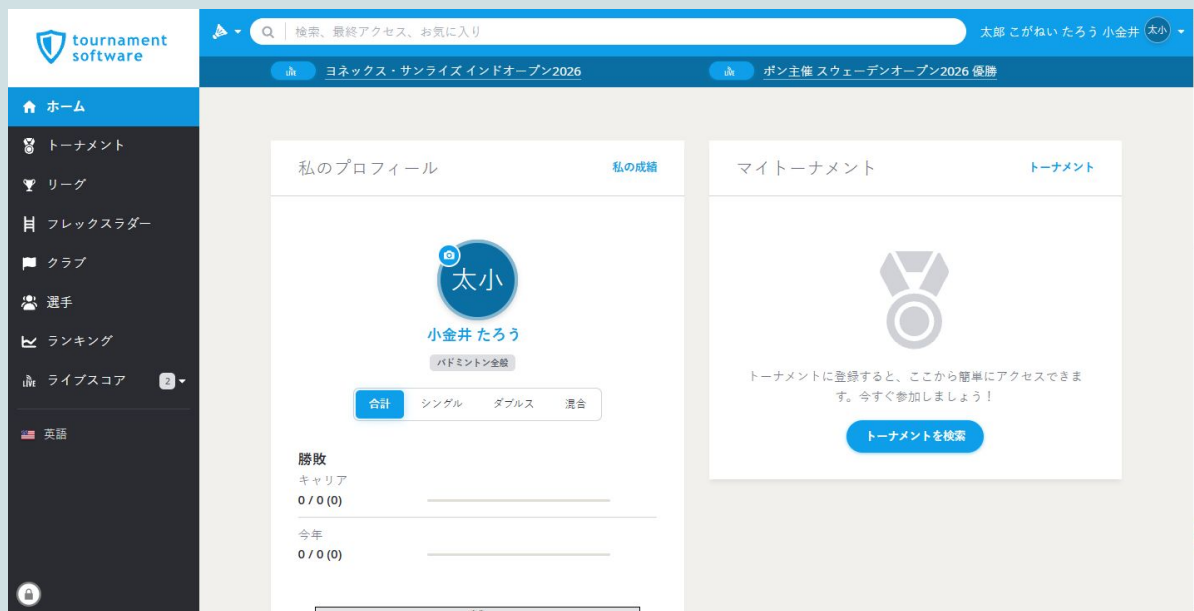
tournament software

検索、最終アクセス、お気に入り

太郎 こがねい たろう 小金井 太小

ヨネックス・サンライズ インドオープン2026

ポン主催 スウェーデンオープン2026 優勝

ホーム
トーナメント
リーグ
フレックスラダー
クラブ
選手
ランキング
ライブスコア 2
英語

私のプロフィール
私の成績

太小
小金井 たろう
バドミントン全般

合計 シングル ダブルス 混合

勝敗
キャリア
0 / 0 (0)

今年
0 / 0 (0)

マイトーナメント
トーナメント

トーナメントに登録すると、ここから簡単にアクセスできます。今すぐ参加しましょう！

トーナメントを検索